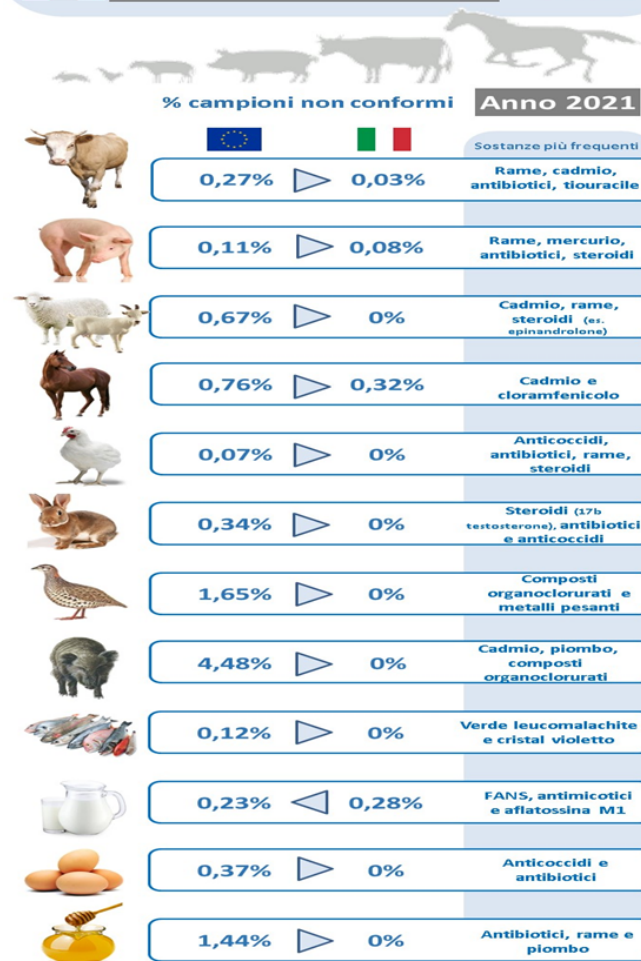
% campioni non conformi

Anno 2021

Sostanze più frequenti

| | | | |
|---|---|---|---|
| 0,27% | ▷ | 0,03% | Rame, cadmio, antibiotici, tiouracile |
| 0,11% | ▷ | 0,08% | Rame, mercurio, antibiotici, steroidi |
| 0,67% | ▷ | 0% | Cadmio, rame, steroidi (es. epinandrolone) |
| 0,76% | ▷ | 0,32% | Cadmio e cloramfenicolo |
| 0,07% | ▷ | 0% | Anticoccidi, antibiotici, rame, steroidi |
| 0,34% | ▷ | 0% | Steroidi (17b testosterone), antibiotici e anticoccidi |
| 1,65% | ▷ | 0% | Composti organoclorurati e metalli pesanti |
| 4,48% | ▷ | 0% | Cadmio, piombo, composti organoclorurati |
| 0,12% | ▷ | 0% | Verde leucomalachite e cristal violetto |
| 0,23% | ◁ | 0,28% | FANS, antimicotici e aflatossina M1 |
| 0,37% | ▷ | 0% | Anticoccidi e antibiotici |
| 1,44% | ▷ | 0% | Antibiotici, rame e piombo |